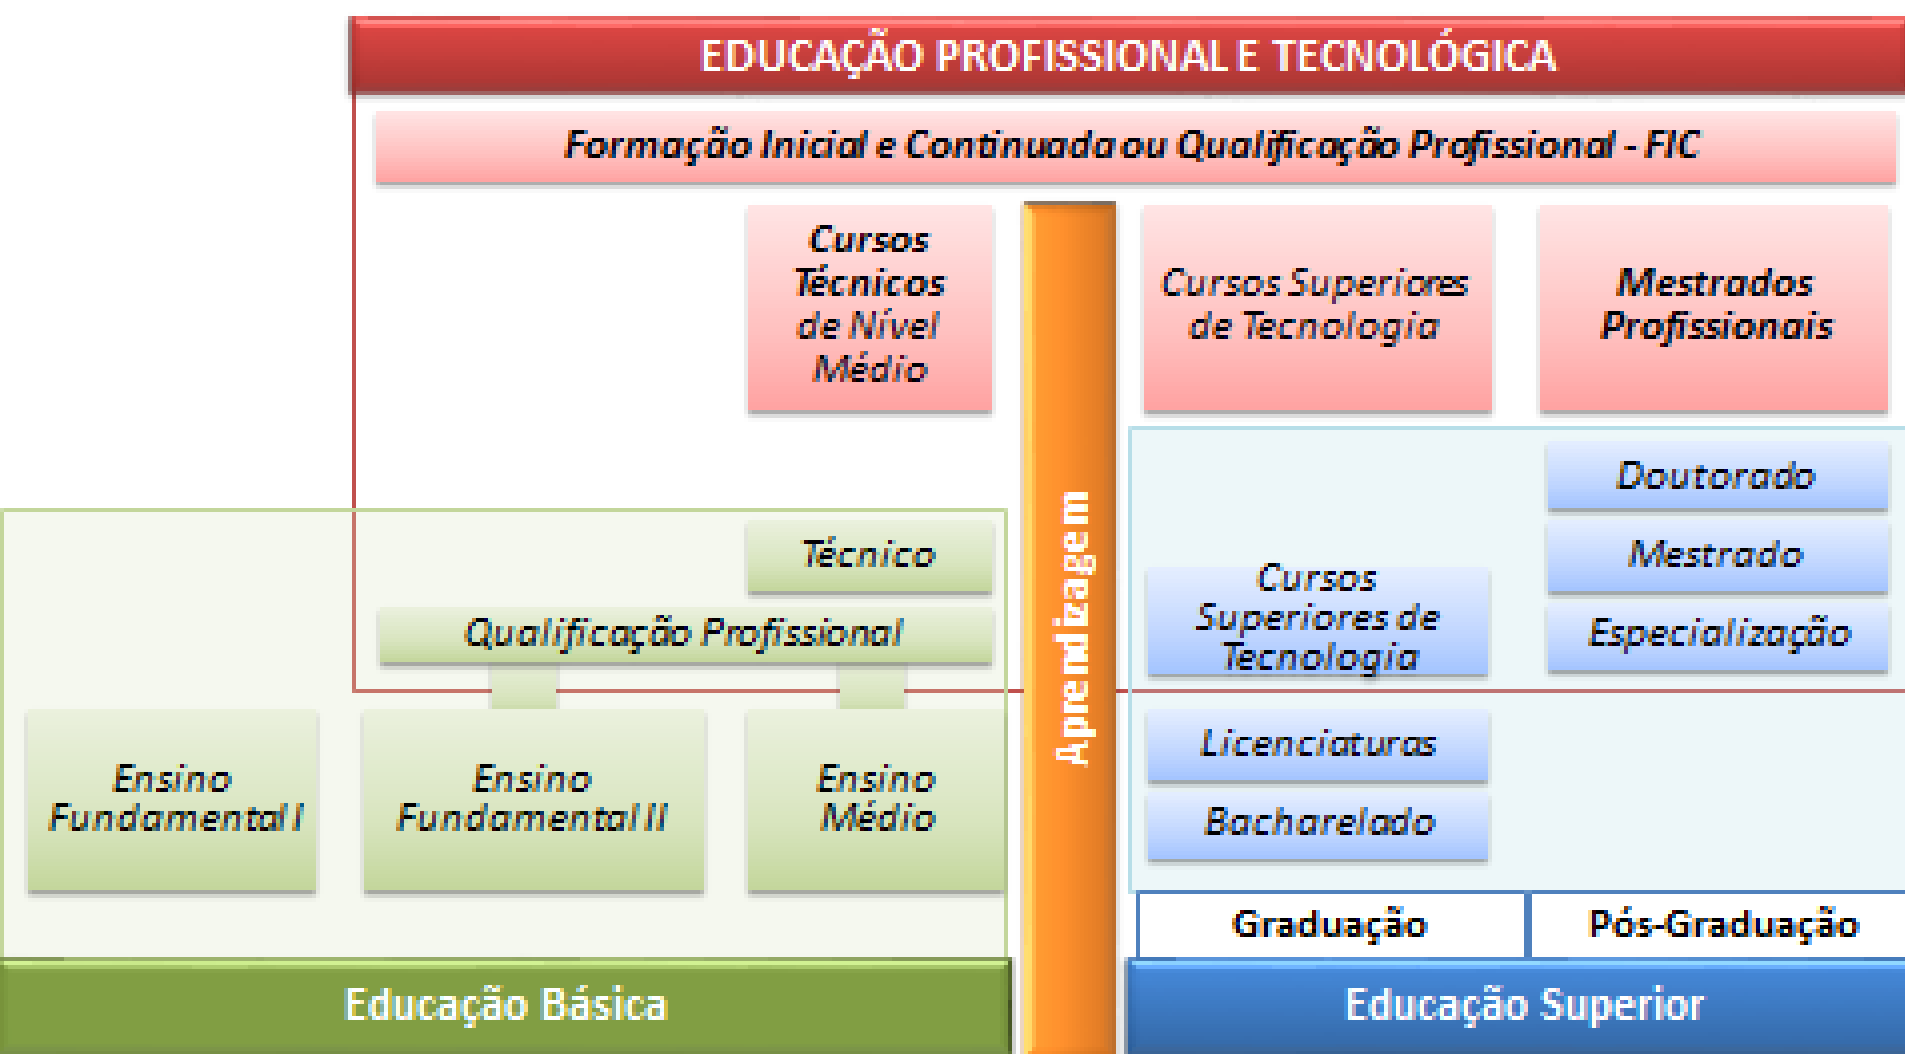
EDUCAÇÃO PROFISSIONAL E TECNOLÓGICA

Formação Inicial e Continuada ou Qualificação Profissional - FIC

Cursos Técnicos de Nível Médio

Cursos Superiores de Tecnologia

Mestrados Profissionais

Doutorado

Mestrado

Especialização

Técnico

Qualificação Profissional

Cursos Superiores de Tecnologia

Aprendizagem

Licenciaturas

Bacharelado

Ensino Fundamental I

Ensino Fundamental II

Ensino Médio

Graduação

Pós-Graduação

Educação Básica

Educação Superior